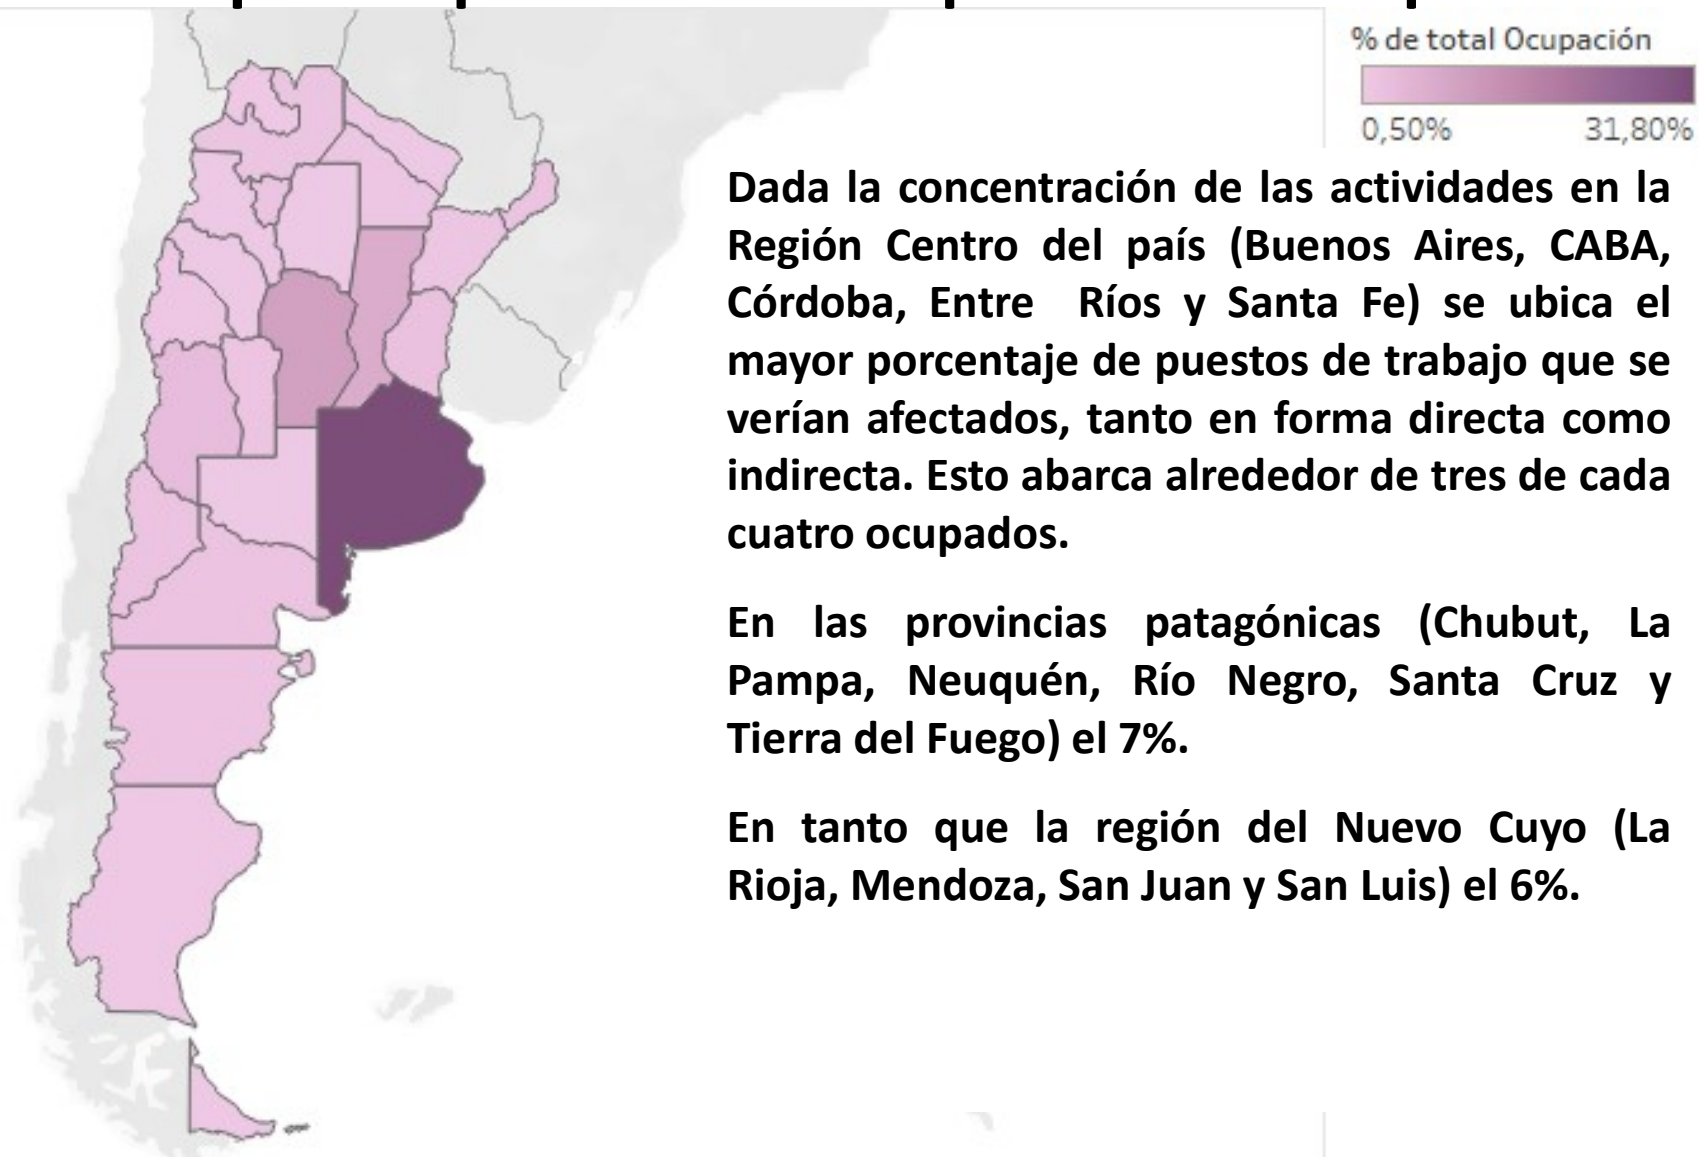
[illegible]

% de total Ocupación

0,50% 31,80%

Dada la concentración de las actividades en la Región Centro del país (Buenos Aires, CABA, Córdoba, Entre Ríos y Santa Fe) se ubica el mayor porcentaje de puestos de trabajo que se verían afectados, tanto en forma directa como indirecta. Esto abarca alrededor de tres de cada cuatro ocupados.

En las provincias patagónicas (Chubut, La Pampa, Neuquén, Río Negro, Santa Cruz y Tierra del Fuego) el 7%.

En tanto que la región del Nuevo Cuyo (La Rioja, Mendoza, San Juan y San Luis) el 6%.